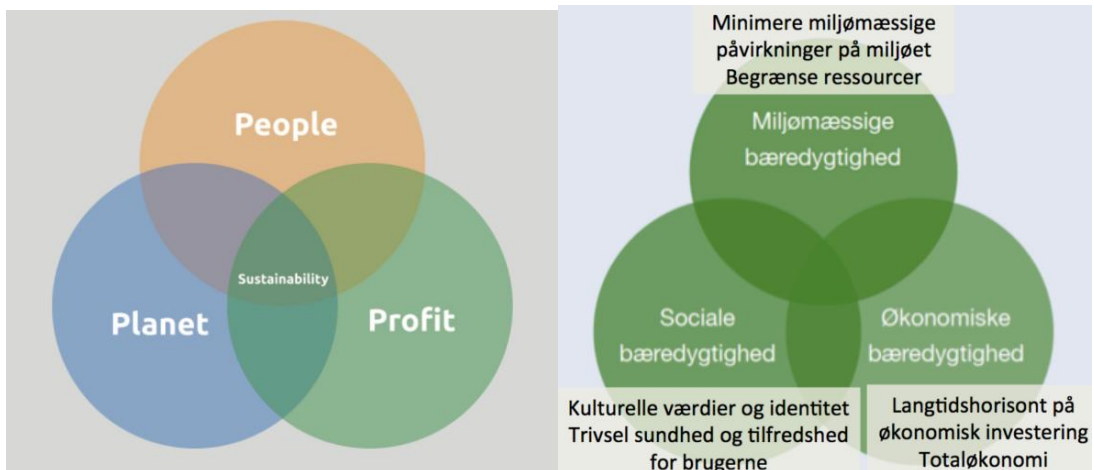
People

Sustainability

Planet

Profit

Minimere miljømæssige påvirkninger på miljøet
Begrænse ressourcer

Miljømæssige bæredygtighed

Sociale bæredygtighed

Økonomiske bæredygtighed

Kulturelle værdier og identitet
Trivsel sundhed og tilfredshed for brugerne

Langtidshorisont på økonomisk investering
Totaløkonomi